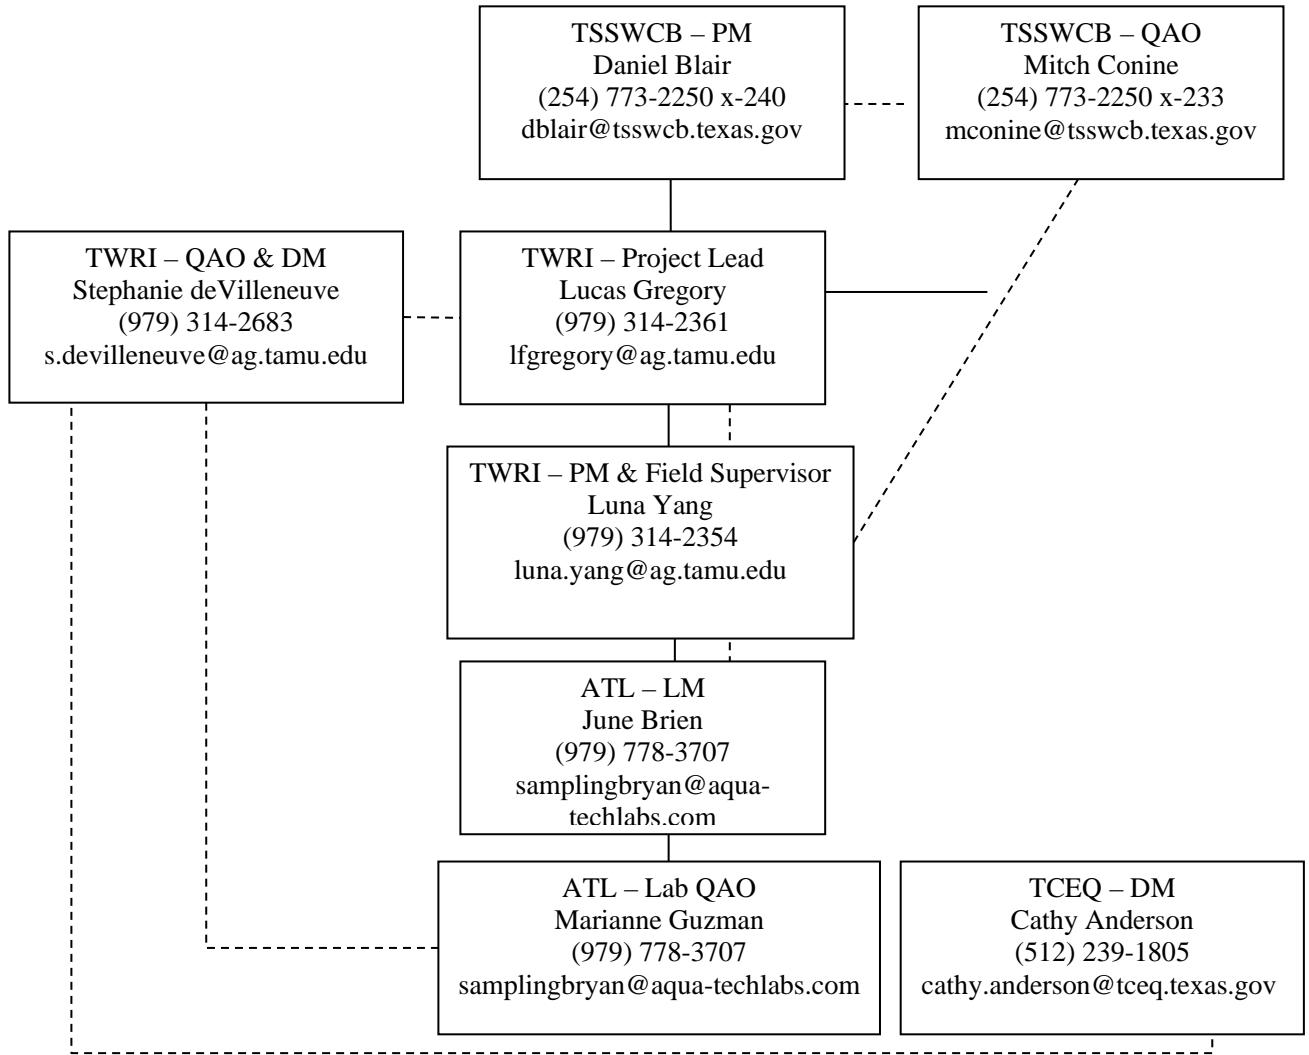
TSSWCB – PM
Daniel Blair
(254) 773-2250 x-240
dblair@tsswcb.texas.gov

TSSWCB – QAO
Mitch Conine
(254) 773-2250 x-233
mconine@tsswcb.texas.gov

TWRI – QAO & DM
Stephanie deVilleneuve
(979) 314-2683
s.devilleneuve@ag.tamu.edu

TWRI – Project Lead
Lucas Gregory
(979) 314-2361
lfgregory@ag.tamu.edu

TWRI – PM & Field Supervisor
Luna Yang
(979) 314-2354
luna.yang@ag.tamu.edu

ATL – LM
June Brien
(979) 778-3707
samplingbryan@aqua-techlabs.com

ATL – Lab QAO
Marianne Guzman
(979) 778-3707
samplingbryan@aqua-techlabs.com

TCEQ – DM
Cathy Anderson
(512) 239-1805
cathy.anderson@tceq.texas.gov